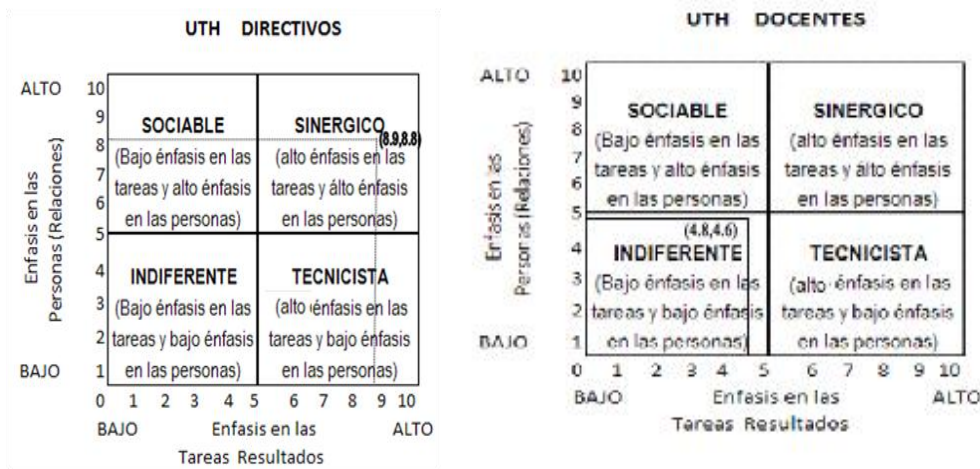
UTH DIRECTIVOS

ALTO 10
9
8
7
6
5
4
3
2
BAJO 1

Enfasis en las Personas (Relaciones)

SOCIABLE
(Bajo énfasis en las tareas y alto énfasis en las personas)

SINERGICO
(8.9,8.8)
(alto énfasis en las tareas y álto énfasis en las personas)

INDIFERENTE
(Bajo énfasis en las tareas y bajo énfasis en las personas)

TECNICISTA
(alto énfasis en las tareas y bajo énfasis en las personas)

0 1 2 3 4 5 6 7 8 9 10
BAJO Enfasis en las Tareas Resultados ALTO

UTH DOCENTES

ALTO 10
9
8
7
6
5
4
3
2
BAJO 1

Enfasis en las Personas (Relaciones)

SOCIABLE
(Bajo énfasis en las tareas y alto énfasis en las personas)

SINERGICO
(alto énfasis en las tareas y álto énfasis en las personas)

(4.8,4.6)
INDIFERENTE
(Bajo énfasis en las tareas y bajo énfasis en las personas)

TECNICISTA
(alto énfasis en las tareas y bajo énfasis en las personas)

0 1 2 3 4 5 6 7 8 9 10
BAJO Enfasis en las Tareas Resultados ALTO